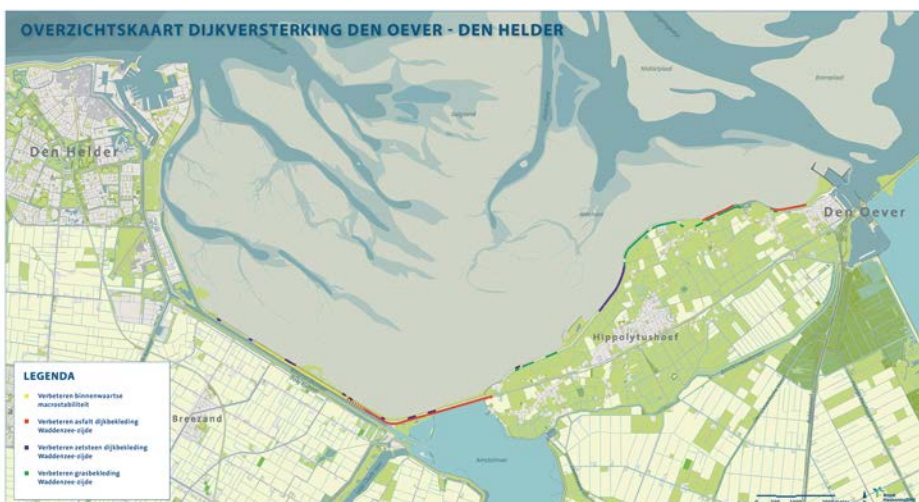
OVERZICHTSKAART DIJKVERSTERKING DEN OEVER - DEN HELDER

Den Helder

Den Oever

Hippolytushoef

Breezand

LEGENDA

Verbeteren binnenwaartse macrostabiliteit

Verbeteren asfalt dijkbekleding Waddenzee-zijde

Verbeteren zetsteen dijkbekleding Waddenzee-zijde

Verbeteren grasbekleding Waddenzee-zijde